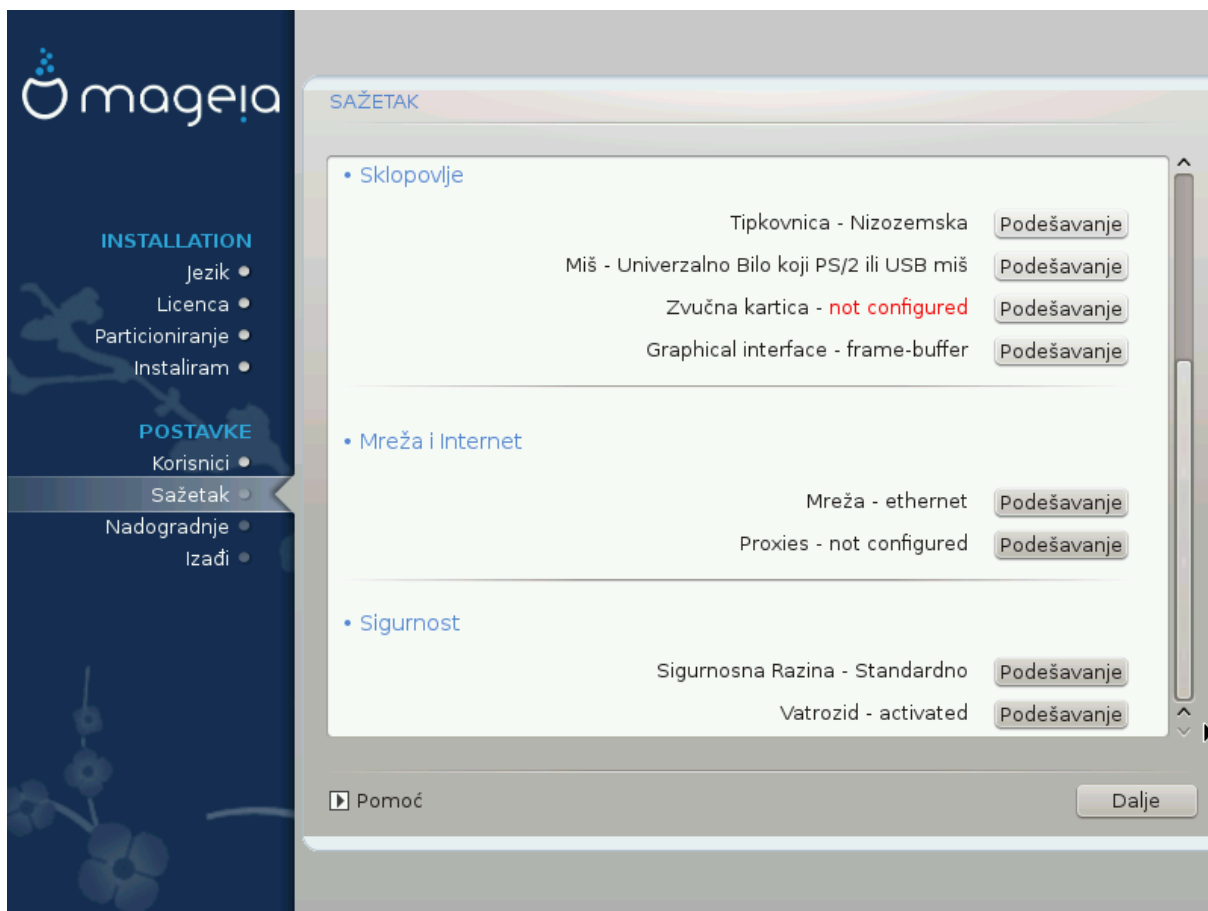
mageia

INSTALLATION
Jezik
Licenca
Particioniranje
Instaliram

POSTAVKE
Korisnici
Sažetak
Nadogradnje
Izađi

SAŽETAK

• Sklopovlje

Tipkovnica - Nizozemska Podešavanje
Miš - Univerzalno Bilo koji PS/2 ili USB miš Podešavanje
Zvučna kartica - not configured Podešavanje
Graphical interface - frame-buffer Podešavanje

• Mreža i Internet

Mreža - ethernet Podešavanje
Proxies - not configured Podešavanje

• Sigurnost

Sigurnosna Razina - Standardno Podešavanje
Vatrozid - activated Podešavanje

Pomoć

Dalje